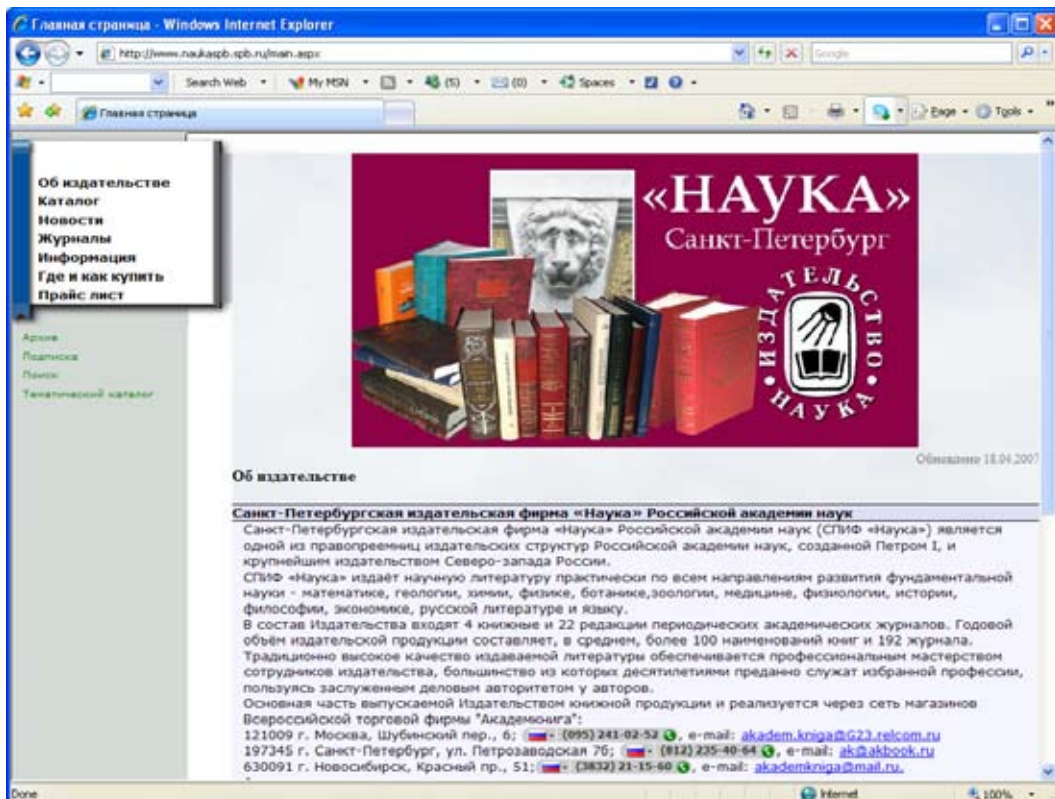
Главная страница - Windows Internet Explorer

http://www.naukaspb.spb.ru/main.aspx

Google

Search Web

My MSN

(5)

(0)

Spaces

Главная страница

Page

Tools

Об издательстве
Каталог
Новости
Журналы
Информация
Где и как купить
Прайс лист

Архив
Подписка
Поиск
Тематический каталог

«НАУКА»
Санкт-Петербург

ИЗДАТЕЛЬСТВО
НАУКА

Обновлено 18.04.2007

Об издательстве

Санкт-Петербургская издательская фирма «Наука» Российской академии наук

Санкт-Петербургская издательская фирма «Наука» Российской академии наук (СПИФ «Наука») является одной из правопреемниц издательских структур Российской академии наук, созданной Петром I, и крупнейшим издательством Северо-запада России.
СПИФ «Наука» издаёт научную литературу практически по всем направлениям развития фундаментальной науки - математике, геологии, химии, физике, ботанике,зоологии, медицине, физиологии, истории, философии, экономике, русской литературе и языку.
В состав Издательства входят 4 книжные и 22 редакции периодических академических журналов. Годовой объём издательской продукции составляет, в среднем, более 100 наименований книг и 192 журнала.
Традиционно высокое качество издаваемой литературы обеспечивается профессиональным мастерством сотрудников издательства, большинство из которых десятилетиями предано служат избранной профессии, пользуясь заслуженным деловым авторитетом у авторов.
Основная часть выпускаемой Издательством книжной продукции и реализуется через сеть магазинов Всероссийской торговой фирмы "Академкнига":
121009 г. Москва, Шубинский пер., 6; (095) 241-02-52, e-mail: akadem.kniga@G23.relcom.ru
197345 г. Санкт-Петербург, ул. Петрозаводская 7б; (812) 235-40-64, e-mail: ak@akbook.ru
630091 г. Новосибирск, Красный пр., 51; (3832) 21-15-60, e-mail: akademkniga@mail.ru.

Done

Internet

100%